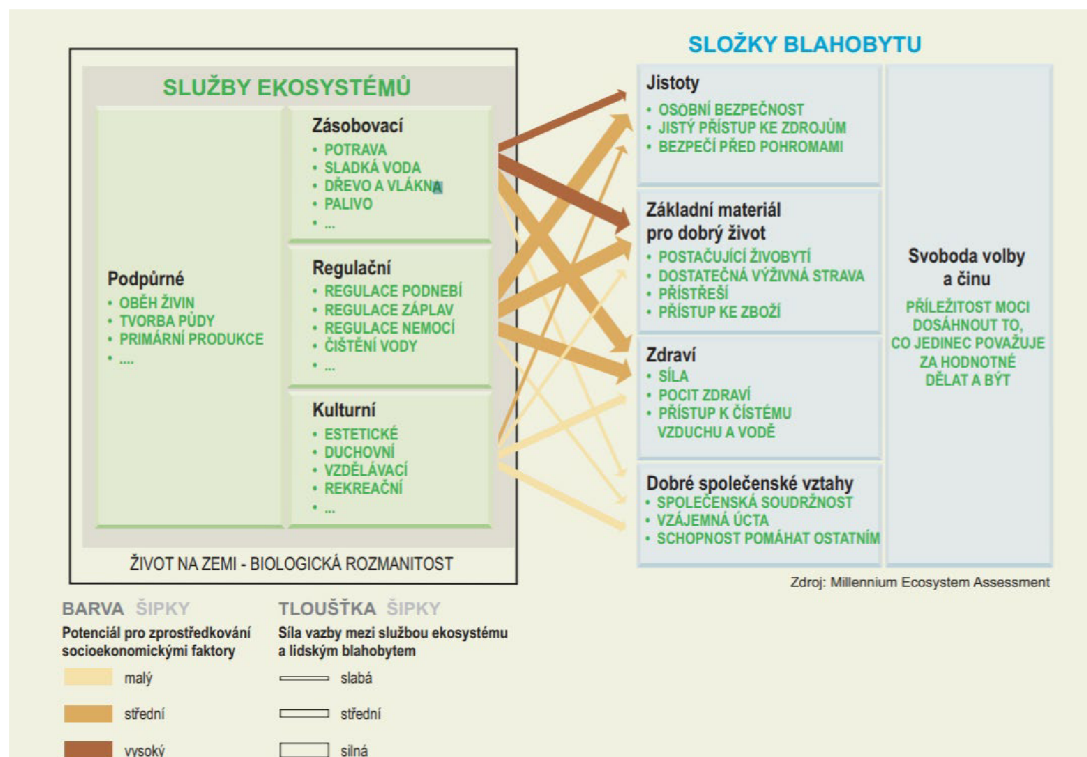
SLUŽBY EKOSYSTÉMŮ

Podpůrné
• OBĚH ŽIVIN
• TVORBA PŮDY
• PRIMÁRNÍ PRODUKCE
• ....

Zásobovací
• POTRAVA
• SLADKÁ VODA
• DŘEVO A VLÁKNA
• PALIVO
• ...

Regulační
• REGULACE PODNEBÍ
• REGULACE ZÁPLAV
• REGULACE NEMOCÍ
• ČIŠTĚNÍ VODY
• ...

Kulturní
• ESTETICKÉ
• DUCHOVNÍ
• VZDĚLÁVACÍ
• REKREAČNÍ
• ...

ŽIVOT NA ZEMI - BIOLOGICKÁ ROZMANITOST

SLOŽKY BLAHOBYTU

Jistoty
• OSOBNÍ BEZPEČNOST
• JISTÝ PŘÍSTUP KE ZDROJŮM
• BEZPEČÍ PŘED POHROMAMI

Základní materiál pro dobrý život
• POSTAČUJÍCÍ ŽIVOBYTÍ
• DOSTATEČNÁ VÝŽIVNÁ STRAVA
• PŘÍSTŘEŠÍ
• PŘÍSTUP KE ZBOŽÍ

Zdraví
• SÍLA
• POCIT ZDRAVÍ
• PŘÍSTUP K ČISTÉMU VZDUCHU A VODĚ

Dobré společenské vztahy
• SPOLEČENSKÁ SOUDRŽNOST
• VZÁJEMNÁ ÚCTA
• SCHOPNOST POMÁHAT OSTATNÍM

Svoboda volby a činu

PŘÍLEŽITOST MOCI DOSÁHNOUT TO, CO JEDINEC POVAŽUJE ZA HODNOTNÉ DĚLAT A BÝT

Zdroj: Millennium Ecosystem Assessment

BARVA ŠIPKY
Potenciál pro zprostředkování socioekonomickými faktory
malý
střední
vysoký

TLOUŠŤKA ŠIPKY
Síla vazby mezi službou ekosystému a lidským blahobytem
slabá
střední
silná